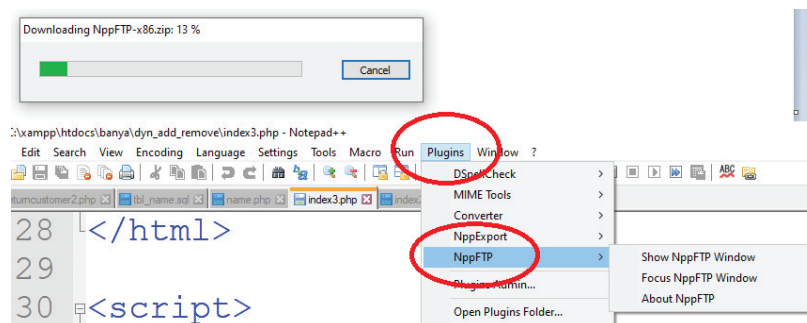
Downloading NppFTP-x86.zip: 13 %

Cancel

:\xampp\htdocs\banya\dyn_add_remove\index3.php - Notepad++

Edit Search View Encoding Language Settings Tools Macro Run Plugins Window ?

turncustomer2.php | tbl_name.sql | name.php | index3.php | index.

28 </html>
29
30 <script>

DSpellCheck
MIME Tools
Converter
NppExport
NppFTP
Plugins Admin...
Open Plugins Folder...

Show NppFTP Window
Focus NppFTP Window
About NppFTP